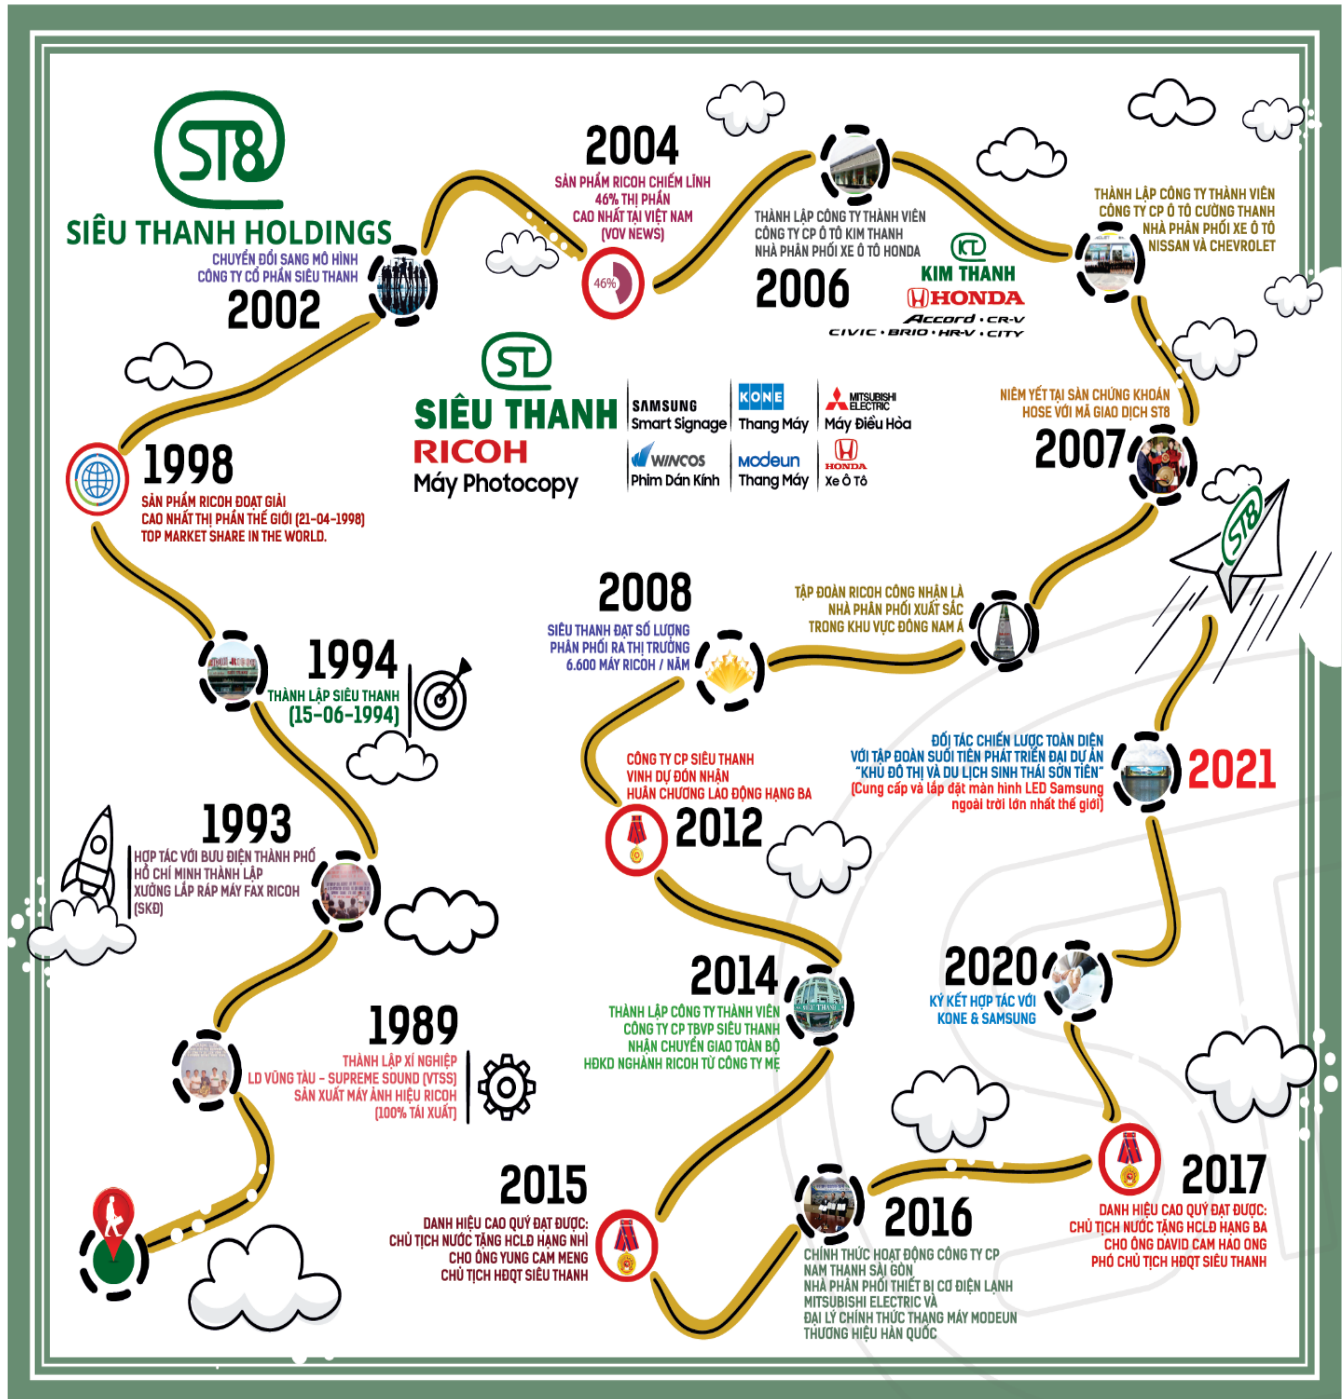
ST8
SIÊU THANH HOLDINGS

CHUYỂN ĐỔI SANG MÔ HÌNH CÔNG TY CỔ PHẦN SIÊU THANH
2002

2004
SẢN PHẨM RICOH CHIẾM LĨNH 46% THỊ PHẦN CAO NHẤT TẠI VIỆT NAM (VOV NEWS)
46%

THÀNH LẬP CÔNG TY THÀNH VIÊN CÔNG TY CP Ô TÔ KIM THANH NHÀ PHÂN PHỐI XE Ô TÔ HONDA
2006
KT
KIM THANH
HONDA
Accord • CR-V
CIVIC • BRIO • HR-V • CITY

THÀNH LẬP CÔNG TY THÀNH VIÊN CÔNG TY CP Ô TÔ CƯỜNG THANH NHÀ PHÂN PHỐI XE Ô TÔ NISSAN VÀ CHEVROLET

SL
SIÊU THANH
RICOH
Máy Photocopy

| SAMSUNG Smart Signage | KONE Thang Máy | MITSUBISHI ELECTRIC Máy Điều Hòa |
|---|---|---|
| WINCOS Phim Dán Kính | Modeun Thang Máy | HONDA Xe Ô Tô |

NIÊM YẾT TẠI SÀN CHỨNG KHOÁN HOSE VỚI MÃ GIAO DỊCH ST8
2007

1998
SẢN PHẨM RICOH ĐOẠT GIẢI CAO NHẤT THỊ PHẦN THẾ GIỚI (21-04-1998)
TOP MARKET SHARE IN THE WORLD.

2008
SIÊU THANH ĐẠT SỐ LƯỢNG PHÂN PHỐI RA THỊ TRƯỜNG 6.600 MÁY RICOH / NĂM

TẬP ĐOÀN RICOH CÔNG NHẬN LÀ NHÀ PHÂN PHỐI XUẤT SẮC TRONG KHU VỰC ĐÔNG NAM Á

ST8

1994
THÀNH LẬP SIÊU THANH (15-06-1994)

ĐỐI TÁC CHIẾN LƯỢC TOÀN DIỆN VỚI TẬP ĐOÀN SUỐI TIÊN PHÁT TRIỂN ĐẠI DỰ ÁN "KHU ĐÔ THỊ VÀ DU LỊCH SINH THÁI SƠN TIÊN" (Cung cấp và lắp đặt màn hình LED Samsung ngoài trời lớn nhất thế giới)
2021

CÔNG TY CP SIÊU THANH VINH DỰ ĐÓN NHẬN HUÂN CHƯƠNG LAO ĐỘNG HẠNG BA
2012

1993
HỢP TÁC VỚI BƯU ĐIỆN THÀNH PHỐ HỒ CHÍ MINH THÀNH LẬP XƯỞNG LẮP RÁP MÁY FAX RICOH (SKĐ)

2014
THÀNH LẬP CÔNG TY THÀNH VIÊN CÔNG TY CP TBVP SIÊU THANH NHẬN CHUYỂN GIAO TOÀN BỘ HĐKD NGÀNH RICOH TỪ CÔNG TY MẸ

2020
KÝ KẾT HỢP TÁC VỚI KONE & SAMSUNG

1989
THÀNH LẬP XÍ NGHIỆP LD VŨNG TÀU - SUPREME SOUND (VTSS) SẢN XUẤT MÁY ẢNH HIỆU RICOH (100% TÁI XUẤT)

2015
DANH HIỆU CAO QUÝ ĐẠT ĐƯỢC: CHỦ TỊCH NƯỚC TẶNG HCLĐ HẠNG NHÌ CHO ÔNG YUNG CAM MENG CHỦ TỊCH HĐQT SIÊU THANH

2016
CHÍNH THỨC HOẠT ĐỘNG CÔNG TY CP NAM THANH SÀI GÒN NHÀ PHÂN PHỐI THIẾT BỊ CƠ ĐIỆN LẠNH MITSUBISHI ELECTRIC VÀ ĐẠI LÝ CHÍNH THỨC THANG MÁY MODEUN THƯƠNG HIỆU HÀN QUỐC

2017
DANH HIỆU CAO QUÝ ĐẠT ĐƯỢC: CHỦ TỊCH NƯỚC TẶNG HCLĐ HẠNG BA CHO ÔNG DAVID CAM HAO ONG PHÓ CHỦ TỊCH HĐQT SIÊU THANH